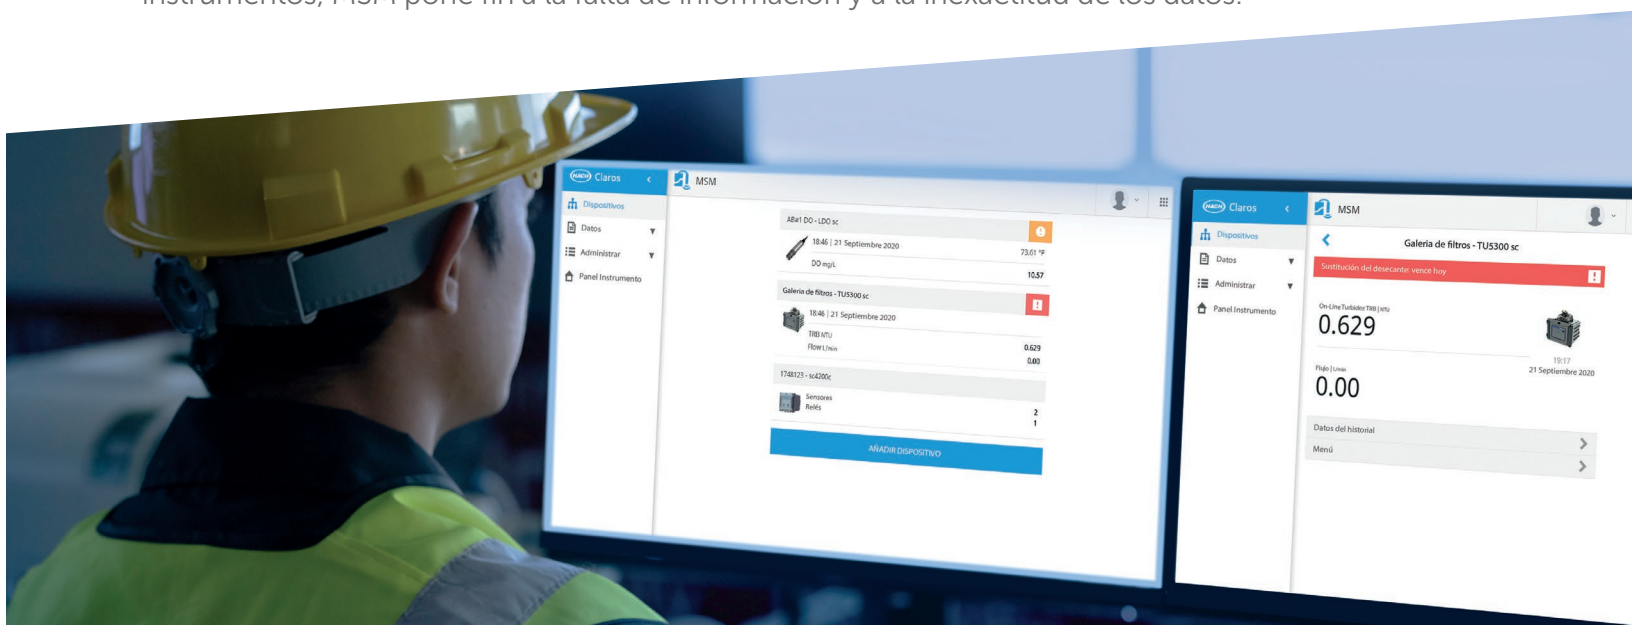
instrumentos, MSM pone fin a la falta de información y a la inexactitud de los datos.

HACH Claros
Dispositivos
Datos
Administrar
Panel Instrumento

MSM

AB#1 DO - LDO sc
18:46 | 21 Septiembre 2020
73.61 °F
DO mg/L
10.57

Galeria de filtros - TU5300 sc
18:46 | 21 Septiembre 2020
TRB NTU
Flow L/min
0.629
0.00

1748123 - sc4200c
Sensores
Relés
2
1

AÑADIR DISPOSITIVO

HACH Claros
Dispositivos
Datos
Administrar
Panel Instrumento

MSM

Galeria de filtros - TU5300 sc
Sustitución del desecante: vence hoy
On-Line Turbidez TRB | NTU
0.629
19:17
21 Septiembre 2020
Flujo | L/min
0.00
Datos del historial
Menú